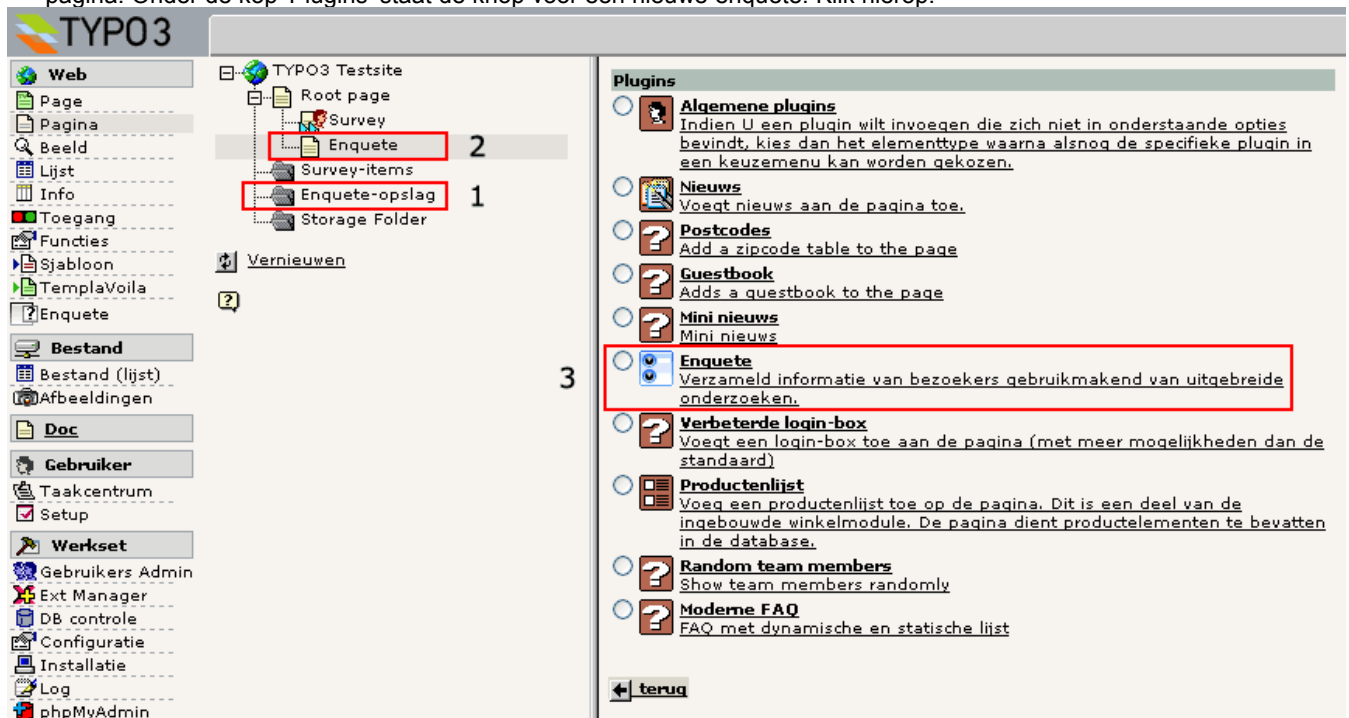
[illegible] Onder de kop 'Plugins' staat de knop voor een nieuwe enquete. Klik hierop.

TYPO3

Web
Page
Pagina
Beeld
Lijst
Info
Toegang
Functies
Sjabloon
TemplaVoila
Enquete

Bestand
Bestand (lijst)
Afbeeldingen

Doc

Gebruiker
Taakcentrum
Setup

Werkset
Gebruikers Admin
Ext Manager
DB controle
Configuratie
Installatie
Log
phpMyAdmin

TYPO3 Testsite
Root page
Survey
Enquete
2
Survey-items
Enquete-opslag
1
Storage Folder

Vernieuwen

3

Plugins

Algemene plugins
Indien U een plugin wilt invoegen die zich niet in onderstaande opties bevindt, kies dan het elementtype waarna alsnog de specifieke plugin in een keuzemenu kan worden gekozen.

Nieuws
Voegt nieuws aan de pagina toe.

Postcodes
Add a zipcode table to the page

Guestbook
Adds a guestbook to the page

Mini nieuws
Mini nieuws

Enquete
Verzameld informatie van bezoekers gebruikmakend van uitgebreide onderzoeken.

Verbeterde login-box
Voegt een login-box toe aan de pagina (met meer mogelijkheden dan de standaard)

Productenlijst
Voeg een productenlijst toe op de pagina. Dit is een deel van de ingebouwde winkelmodule. De pagina dient productelementen te bevatten in de database.

Random team members
Show team members randomly

Moderne FAQ
FAQ met dynamische en statische lijst

terug